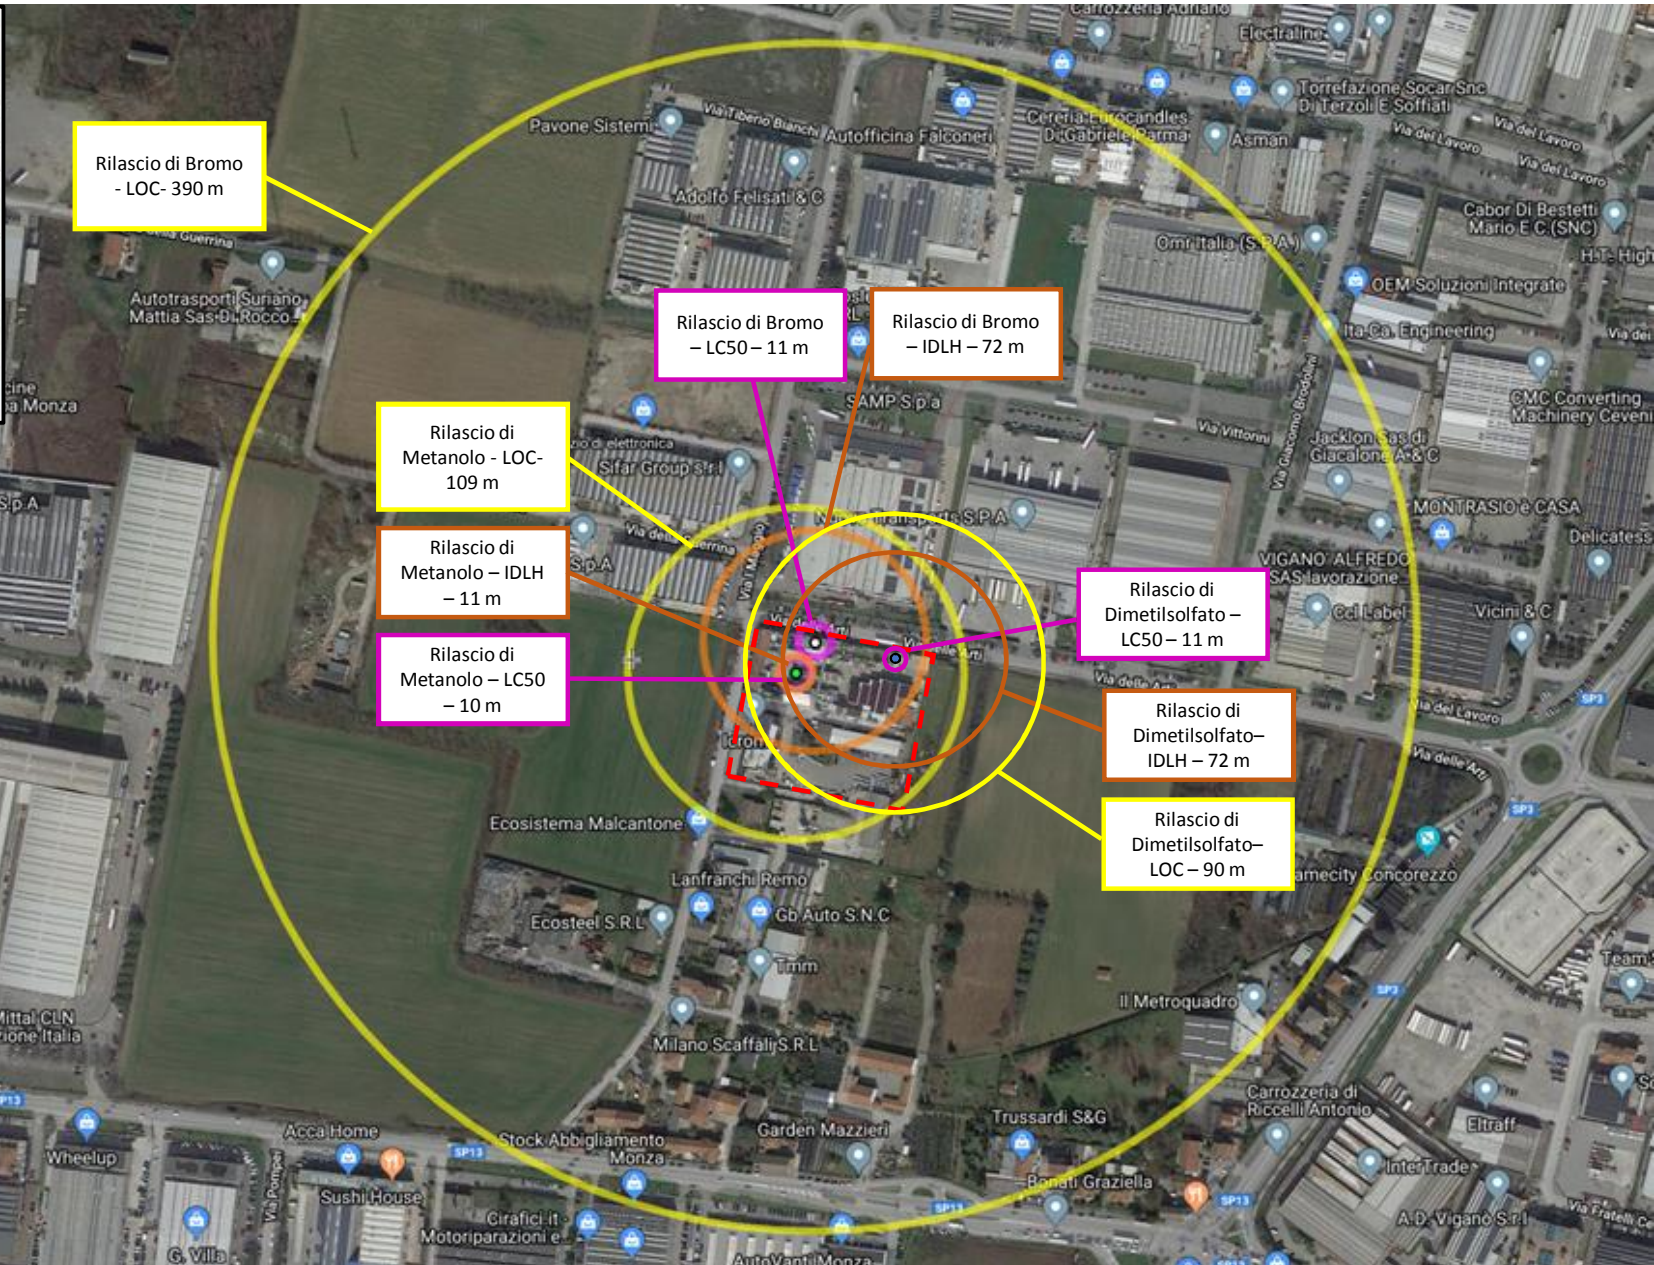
Rilascio di Bromo - LOC- 390 m

Rilascio di Bromo – LC50 – 11 m

Rilascio di Bromo – IDLH – 72 m

Rilascio di Metanolo - LOC- 109 m

Rilascio di Metanolo – IDLH – 11 m

Rilascio di Metanolo – LC50 – 10 m

Rilascio di Dimetilsolfato – LC50 – 11 m

Rilascio di Dimetilsolfato– IDLH – 72 m

Rilascio di Dimetilsolfato– LOC – 90 m

Carrozzeria Adriano
Electraline
Torrefazione Socar Snc Di Terzoli E Soffiati
Via Tiberio Bianchi
Pavone Sistemi
Autofficina Falconeri
Ceretia Eurocandles Di Gabriele Parma
Asman
Via del Lavoro
Via del Lavoro
Via del Lavoro
Adolfo Felisati & C
Cabor Di Bestetti Mario E C (SNC)
Via Guerrina
Omr Italia (S.P.A.)
H.T. High
OEM Soluzioni Integrate
Autotrasporti Suriano Mattia Sas Di Rocco
Ita.Ca. Engineering
Via dei
cine a Monza
SAMP S.p.a
Sifar Group s.r.l
Via Vittorini
Via Giacomo Brodolini
CMC Converting Machinery Ceveni
Jacklon Sas di Giacalone A & C
S.p.A
MONTRASIO è CASA
Delicatess
Via della Guerrina
S.p.A
VIGANO' ALFREDO SAS lavorazione
Ccl Label
Vicini & C
Via Manzoni
Via delle Arti
Via delle Arti
Via del Lavoro
Via delle Arti
SP3
Ecosistema Malcantone
amecity Concorezzo
Lanfranchi Remo
Gb Auto S.N.C
Ecosteel S.R.L
Tmm
Team
Il Metroquadro
Mittal CLN ione Italia
Milano Scaffali S.R.L
SP3
Carrozzeria di Riccelli Antonio
Acca Home
Stock Abbigliamento Monza
Garden Mazzieri
Trussardi S&G
Eltraff
Wheelup
SP13
Inter Trade
Sushi House
Bonati Graziella
SP13
Via Pompei
Cirafici it Motoriparazioni e...
A.D. Vigano S.r.l
Via Fratelli Ce
G. Villa
AutoVanti Monza
SP13